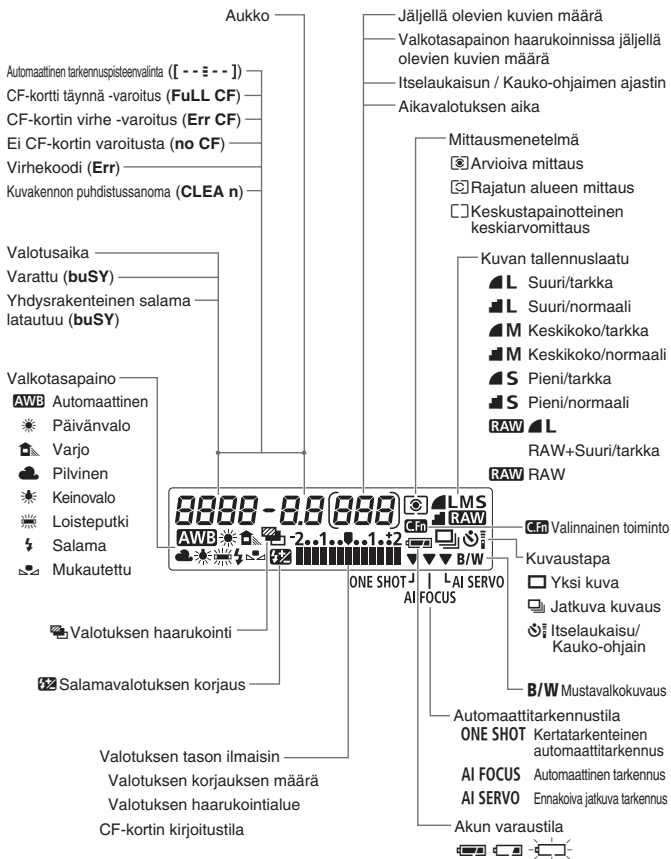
Aukko

Automaattinen tarkennuspisteenvalinta ([ - - ፧ - - ])
CF-kortti täynnä -varoitus (FuLL CF)
CF-kortin virhe -varoitus (Err CF)
Ei CF-kortin varoitusta (no CF)
Virhekoodi (Err)
Kuvakennon puhdistussanoma (CLEA n)

Jäljellä olevien kuvien määrä
Valkotasapainon haarukoinnissa jäljellä olevien kuvien määrä
Itselaukaisun / Kauko-ohjaimen ajastin
Aikavalotuksen aika

Mittausmenetelmä
Arvioiva mittaus
Rajatun alueen mittaus
Keskustapainotteinen keskiarvomittaus

Valotusaika
Varattu (buSY)
Yhdysrakenteinen salama latautuu (buSY)

Kuvan tallennuslaatu
L Suuri/tarkka
L Suuri/normaali
M Keskikoko/tarkka
M Keskikoko/normaali
S Pieni/tarkka
S Pieni/normaali
RAW L RAW+Suuri/tarkka
RAW RAW

Valkotasapaino
AWB Automaattinen
Päivänvalo
Varjo
Pilvinen
Keinovalo
Loisteputki
Salama
Mukautettu

8888 - 8.8 888
AWB -2..1..0..1..+2
LMS RAW
C.Fn
B/W
ONE SHOT AI FOCUS AI SERVO

C.Fn Valinnainen toiminto

Kuvaustapa
Yksi kuva
Jatkuva kuvaus
Itselaukaisu/ Kauko-ohjain

Valotuksen haarukointi

Salamavalotuksen korjaus

B/W Mustavalkokuvaus

Automaattitarkennustila
ONE SHOT Kertatarkenteinen automaattitarkennus
AI FOCUS Automaattinen tarkennus
AI SERVO Ennakoiva jatkuva tarkennus

Valotuksen tason ilmaisin
Valotuksen korjauksen määrä
Valotuksen haarukointialue
CF-kortin kirjoitustila

Akun varaustila